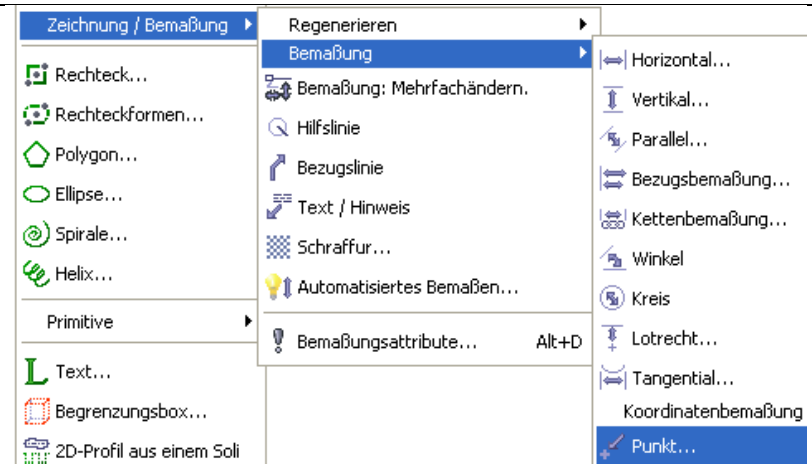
Zeichnung / Bemaßung
Rechteck...
Rechteckformen...
Polygon...
Ellipse...
Spirale...
Helix...
Primitive
Text...
Begrenzungsbox...
2D-Profil aus einem Soli

Regenerieren
Bemaßung
Bemaßung: Mehrfachändern.
Hilfslinie
Bezugslinie
Text / Hinweis
Schraffur...
Automatisiertes Bemaßen...
Bemaßungsattribute... Alt+D

Horizontal...
Vertikal...
Parallel...
Bezugsbemaßung...
Kettenbemaßung...
Winkel
Kreis
Lotrecht...
Tangential...
Koordinatenbemaßung
Punkt...